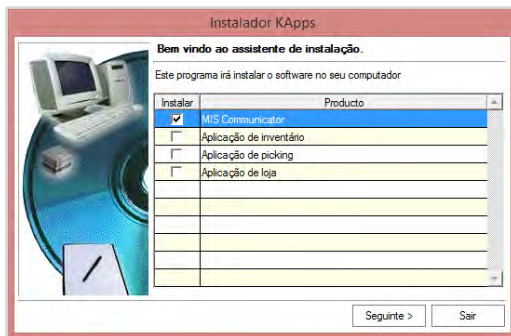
Instalador KApps

Bem vindo ao assistente de instalação.

Este programa irá instalar o software no seu computador

| Instalar | Producto |
|---|---|
| ✔ | MIS Communicator |
| ☐ | Aplicação de inventário |
| ☐ | Aplicação de picking |
| ☐ | Aplicação de loja |

Seguinte >

Sair